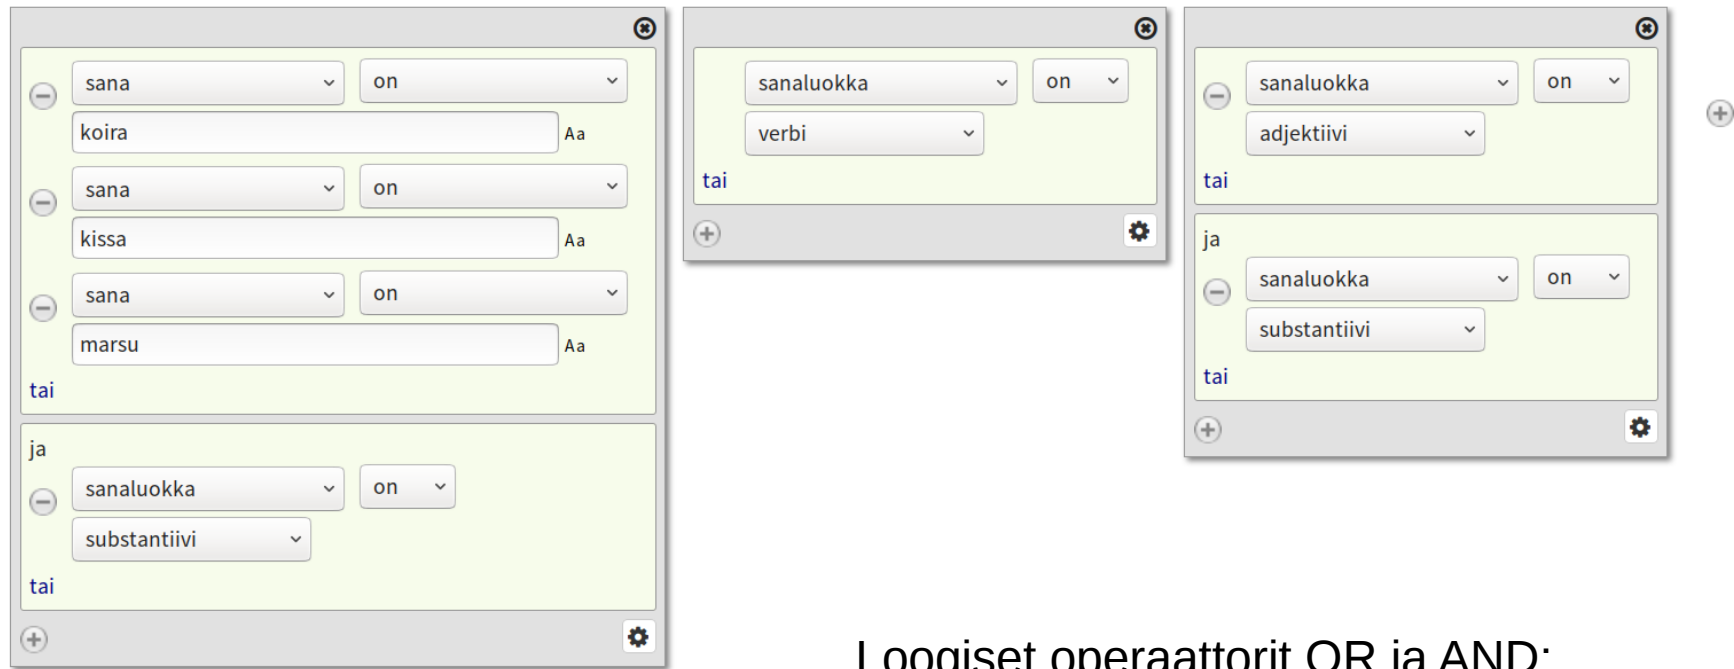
sana
on
koira
Aa
sana
on
kissa
Aa
sana
on
marsu
Aa
tai

ja
sanaluokka
on
substantiivi
tai

sanaluokka
on
verbi
tai

sanaluokka
on
adjektiivi
tai

ja
sanaluokka
on
substantiivi
tai

Loogiset operaattorit OR ja AND: